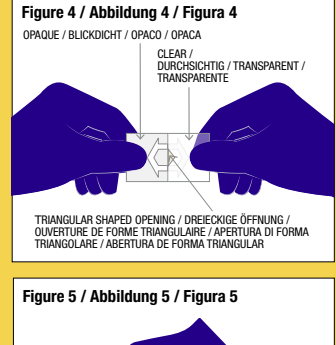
Figure 4 / Abbildung 4 / Figura 4

OPAQUE / BLICKDICHT / OPACO / OPACA

CLEAR / DURCHSICHTIG / TRANSPARENT / TRANSPARENTE

TRIANGULAR SHAPED OPENING / DREIECKIGE ÖFFNUNG / OUVERTURE DE FORME TRIANGULAIRE / APERTURA DI FORMA TRIANGOLARE / ABERTURA DE FORMA TRIANGULAR

Figure 5 / Abbildung 5 / Figura 5